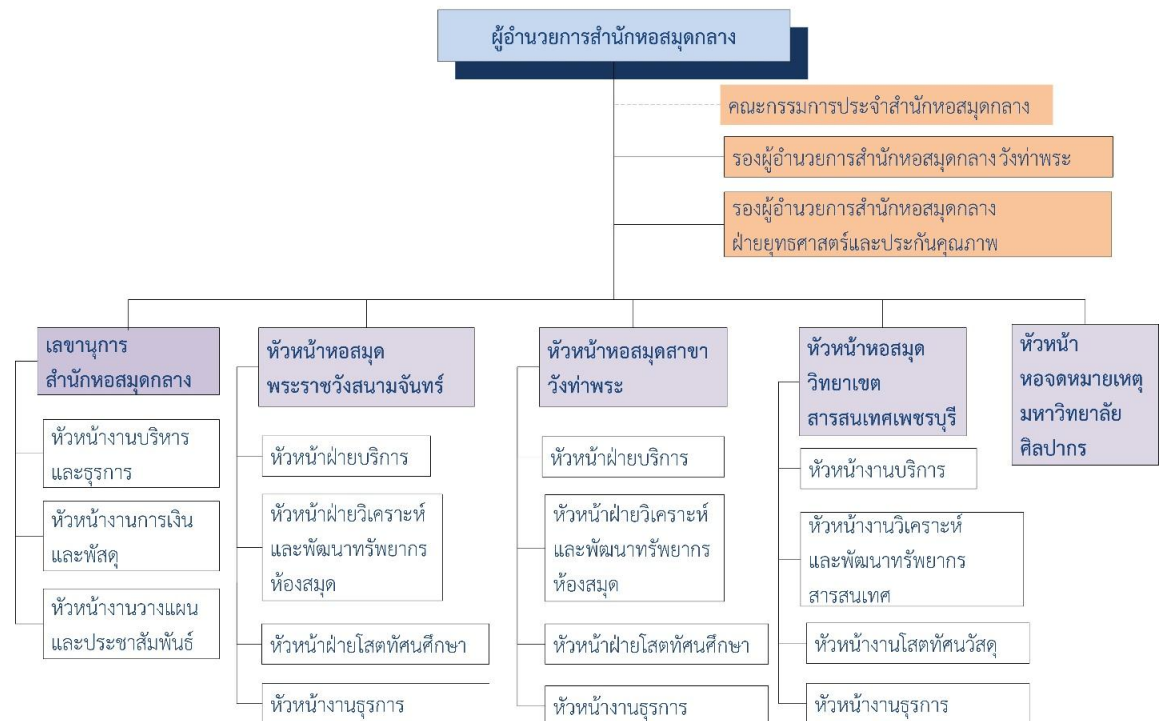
ผู้อำนวยการสำนักหอสมุดกลาง

คณะกรรมการประจำสำนักหอสมุดกลาง

รองผู้อำนวยการสำนักหอสมุดกลางวังท่าพระ

รองผู้อำนวยการสำนักหอสมุดกลาง ฝ่ายยุทธศาสตร์และประกันคุณภาพ

เลขานุการ สำนักหอสมุดกลาง

หัวหน้างานบริหาร และธุรการ

หัวหน้างานการเงิน และพัสดุ

หัวหน้างานวางแผน และประชาสัมพันธ์

หัวหน้าหอสมุด พระราชวังสนามจันทร์

หัวหน้าฝ่ายบริการ

หัวหน้าฝ่ายวิเคราะห์ และพัฒนาทรัพยากร ห้องสมุด

หัวหน้าฝ่ายโสตทัศนศึกษา

หัวหน้างานธุรการ

หัวหน้าหอสมุดสาขา วังท่าพระ

หัวหน้าฝ่ายบริการ

หัวหน้าฝ่ายวิเคราะห์ และพัฒนาทรัพยากร ห้องสมุด

หัวหน้าฝ่ายโสตทัศนศึกษา

หัวหน้างานธุรการ

หัวหน้าหอสมุด วิทยาเขต สารสนเทศเพชรบุรี

หัวหน้างานบริการ

หัวหน้างานวิเคราะห์ และพัฒนาทรัพยากร สารสนเทศ

หัวหน้างานโสตทัศนวัสดุ

หัวหน้างานธุรการ

หัวหน้า หอจดหมายเหตุ มหาวิทยาลัย ศิลปากร